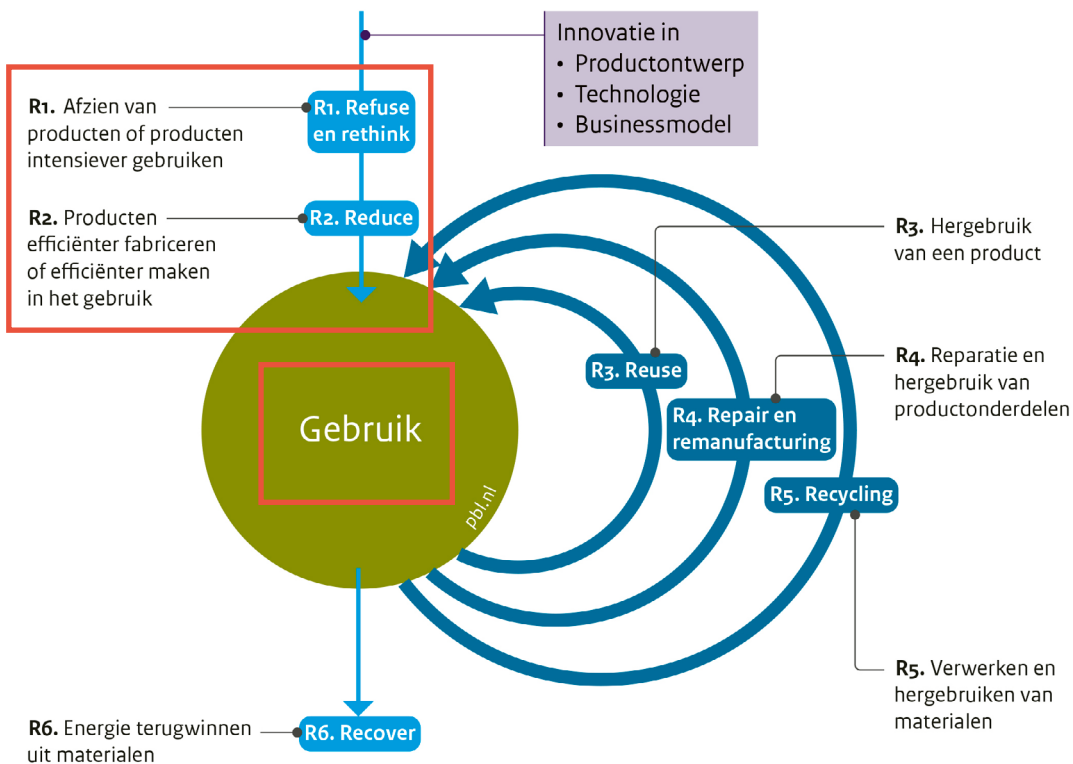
Innovatie in
• Productontwerp
• Technologie
• Businessmodel

R1. Afzien van producten of producten intensiever gebruiken

R1. Refuse en rethink

R2. Producten efficiënter fabriceren of efficiënter maken in het gebruik

R2. Reduce

R3. Hergebruik van een product

R4. Reparatie en hergebruik van productonderdelen

Gebruik

R3. Reuse

R4. Repair en remanufacturing

R5. Recycling

pbl.nl

R5. Verwerken en hergebruiken van materialen

R6. Energie terugwinnen uit materialen

R6. Recover